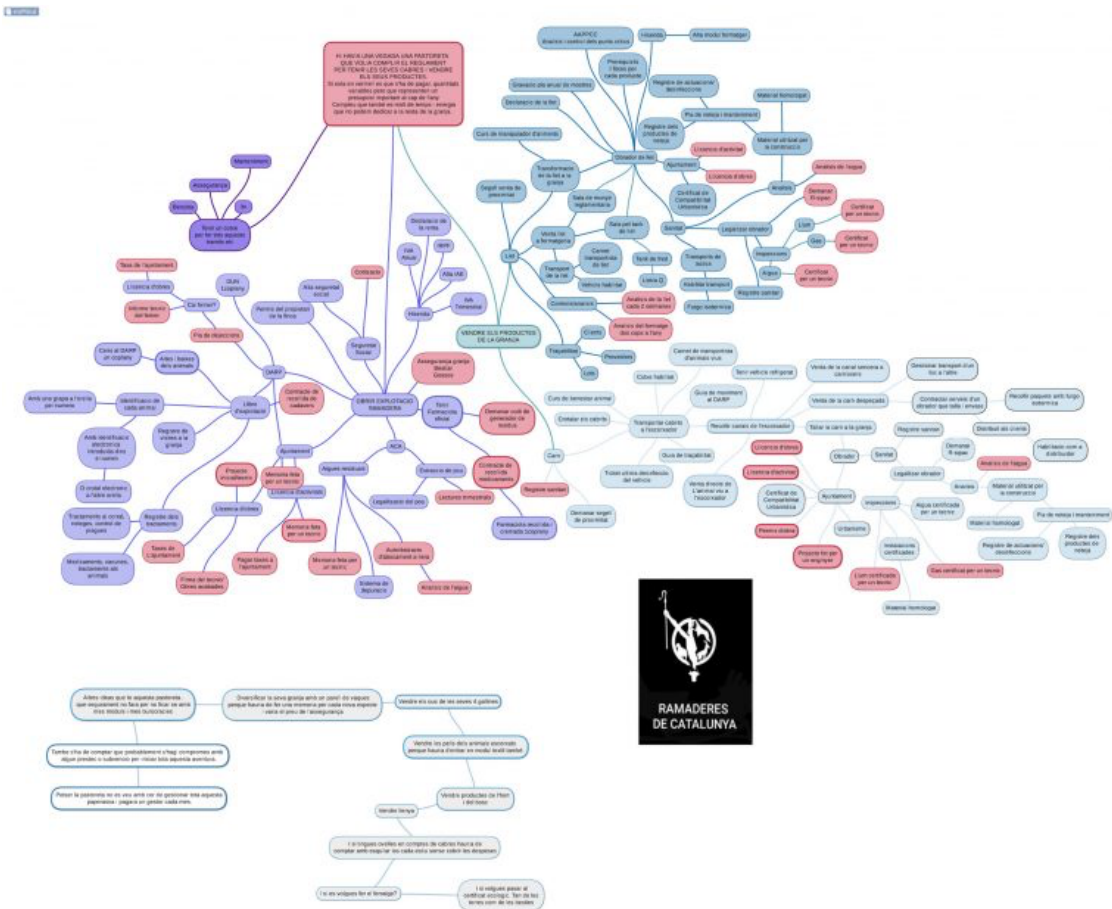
SI HAGUÉS UNA VEGADA UNA PASTORETA QUE VOLIA COMPLIR EL REGLAMENT PER TENIR LES SEVES CABRES I VENDRE ELS SEUS PRODUCTES.
Si esta en vermell es que s'ha de pagar, quantitats variables però que representen un pressupost important al cap de l'any. Compteu que també es molt de temps i energia que no podrà dedicar a la feina de la granja.

Manteniment
Assegurança
Benzina
IVA
Tenir un cotxe per fer tots aquests bandes etc

DARP
Llibre d'explotació
Ajuntament
Llicència d'obres
Llicència d'activitat
Memòria feta per un tècnic
Projecte d'ampliació
Taxes de l'ajuntament
Pagar l'alta a l'ajuntament
Firma del tècnic/ Obres acabades
Pla de dejeccions
Informe tècnic del fiscal
Cal fer-ne?
DUN
Cotització de recollida de cadàvers
Identificació de cada animal
Registre de sortides i entrades
Medicaments, vacunes, tractament als animals
Tractaments al corral, malalties, control de plagues
Registre dels tractaments
Amb una grapa a l'orella per número
Amb identificació electrònica
El crotal electrònic a l'altra orella

OBRIR EXPLOTACIÓ RAMADERA
Seguretat Social
Alta seguretat social
Permís del propietari de la finca
Contracte
Hisenda
Declaració de la renda
Alta IAE
Assegurança granja Mútua Gestió
Tenir Formació oficial
Demanar codi de generador de residus
Contracte de recollida medicaments
ACA
Aigües residuals
Consum de pou
Legalització del pou
Lectures trimestrals
Memòria feta per un tècnic
Sistema de depuració
Autorització d'abocament a llera
Anàlisi de l'aigua

VENDRE ELS PRODUCTES DE LA GRANJA
Llet
Obrador de llet
AAPIC
Vitalitat
Alta model formatger
Declaració de la llet
Curs de manipulador d'aliments
Transformació de la llet a la granja
Sala de munyir reglamentària
Venda llet a la formatgeria
Transport de la llet
Vehicle habilitat
Comercialització
Anàlisi de la llet cada 2 setmanes
Anàlisi del formatge dos cops a l'any
Registre de actuacions/ desinfecció
Pla de neteja i manteniment
Material homologat
Material utilitzat per a la construcció
Ajuntament
Llicència d'activitat
Llicència d'obres
Certificat de Compatibilitat Urbanística
Anàlisi
Anàlisi de l'aigua
Sanitat
Legalitzar obrador
Inspeccions
Registre sanitari
Aigua
Certificar per un tècnic
Llum
Gas
Transport de la llet
Llibre Q
Carn
Cabrit
Tra{}
Pagament de la carn

Cabra habitual
Transportar cabrits a l'escorxador
Guia de moviment al DARP
Guia de trasllat
Vehicle refrigerat
Venda de la carn despiecada
Venda de la canal sencera a carnissers
Contractar serveis d'un obrador que talla i envasa
Recollir paquets amb furgó isotèrmica
Tallar la carn a la granja
Obrador
Sanitat
Registre sanitari
Legalitzar obrador
Ajuntament
Llicència d'obres
Llicència d'activitat
Certificat de Compatibilitat Urbanística
Urbanisme
Inspeccions
Aigua certificada per un tècnic
Instal·lacions certificades
Llum certificada per un tècnic
Gas certificat per un tècnic
Material homologat
Projecte fet per un enginyer
Registre sanitari
Demanar registre de propietat
Carnet de transportista d'animals vius
Distribuït als clients
Habilitació com a distribuïdor
Material homologat
Pla de neteja i manteniment
Registre de actuacions/ desinfecció
Registre dels productes de neteja

Altres idees que la aquesta pastoreta que segurament no farà per no ficar-se amb més mòduls i més burocràcia:
Diversificar la seva granja amb un parell de vaques perquè hauria de fer una memòria per cada nova espècie i seria el preu de l'assegurança
Vendre els ous de les seves 4 gallines
Tenir una xifra de comptar que probablement s'hagi compromès amb alguna i potser aconseguir subvenció per iniciar tota aquesta aventura.
Vendre les pells dels animals escorxats perquè hauria d'instal·lar un mòdul tèxtil també
Posar la pastoreta en la seu amb un de gestionar tota aquesta paperassa i pagar a un gestor cada mes.
Vendre productes de l'hort i del bosc
Vendre llenya
I si tingués ovelles en comptes de cabres hauria de complir amb regular les cada estiu també sobre les despeses
I si es volgués fer el fematge?
I si volgués passar al certificat ecològic. Tan de les terres com de les bestes

RAMADERES DE CATALUNYA